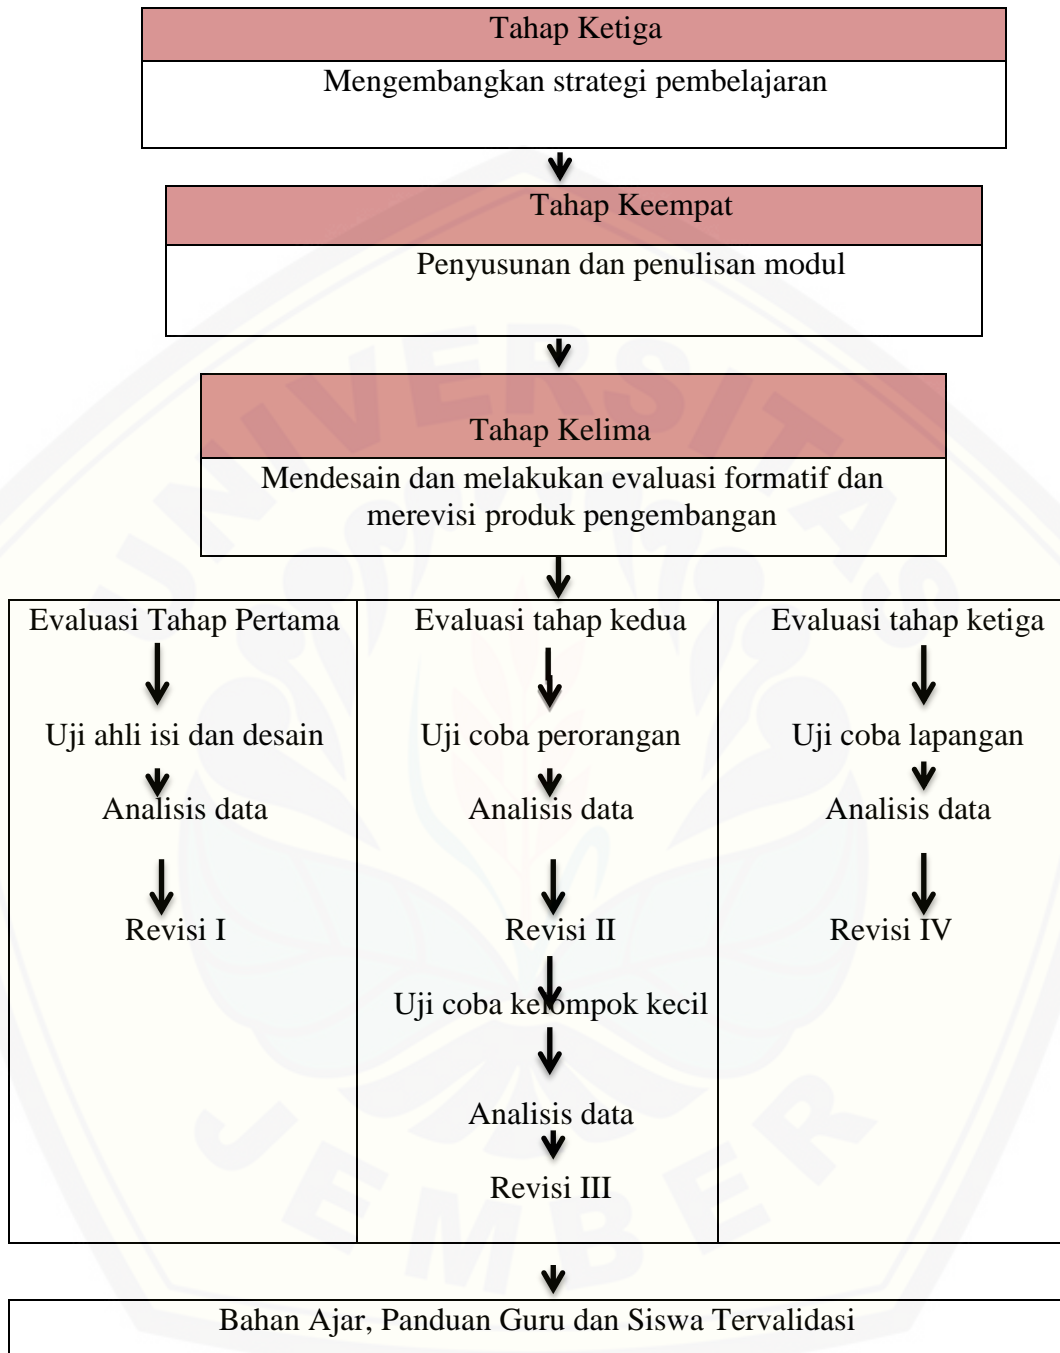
Tahap Ketiga
Mengembangkan strategi pembelajaran

Tahap Keempat
Penyusunan dan penulisan modul

Tahap Kelima
Mendesain dan melakukan evaluasi formatif dan merevisi produk pengembangan

Evaluasi Tahap Pertama
Uji ahli isi dan desain
Analisis data
Revisi I

Evaluasi tahap kedua
Uji coba perorangan
Analisis data
Revisi II
Uji coba kelompok kecil
Analisis data
Revisi III

Evaluasi tahap ketiga
Uji coba lapangan
Analisis data
Revisi IV

Bahan Ajar, Panduan Guru dan Siswa Tervalidasi